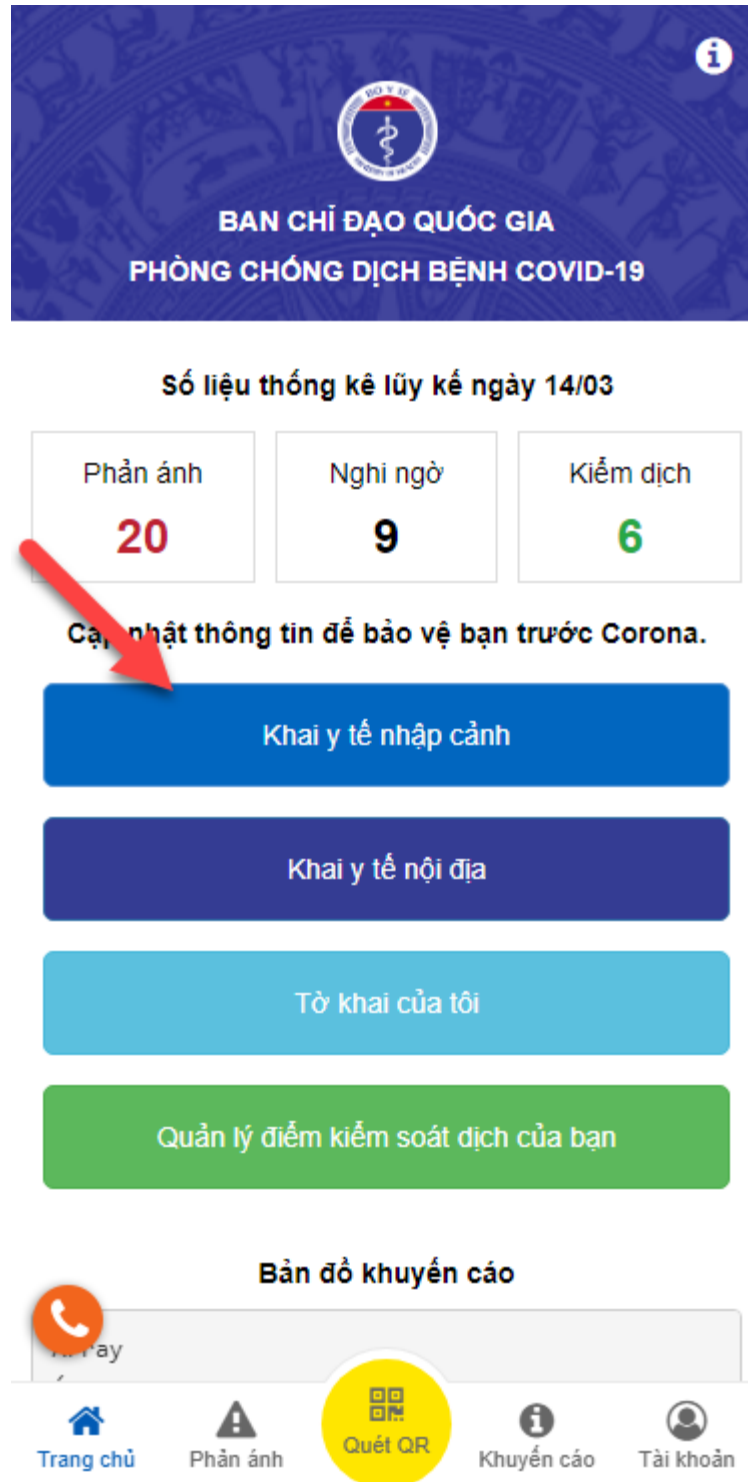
BỘ Y TẾ

BAN CHỈ ĐẠO QUỐC GIA
PHÒNG CHỐNG DỊCH BỆNH COVID-19

Số liệu thống kê lũy kế ngày 14/03

| Phản ánh | Nghi ngờ | Kiểm dịch |
|---|---|---|
| 20 | 9 | 6 |

Cập nhật thông tin để bảo vệ bạn trước Corona.

Khai y tế nhập cảnh

Khai y tế nội địa

Tờ khai của tôi

Quản lý điểm kiểm soát dịch của bạn

Bản đồ khuyến cáo

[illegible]

Trang chủ
Phản ánh
Quét QR
Khuyến cáo
Tài khoản